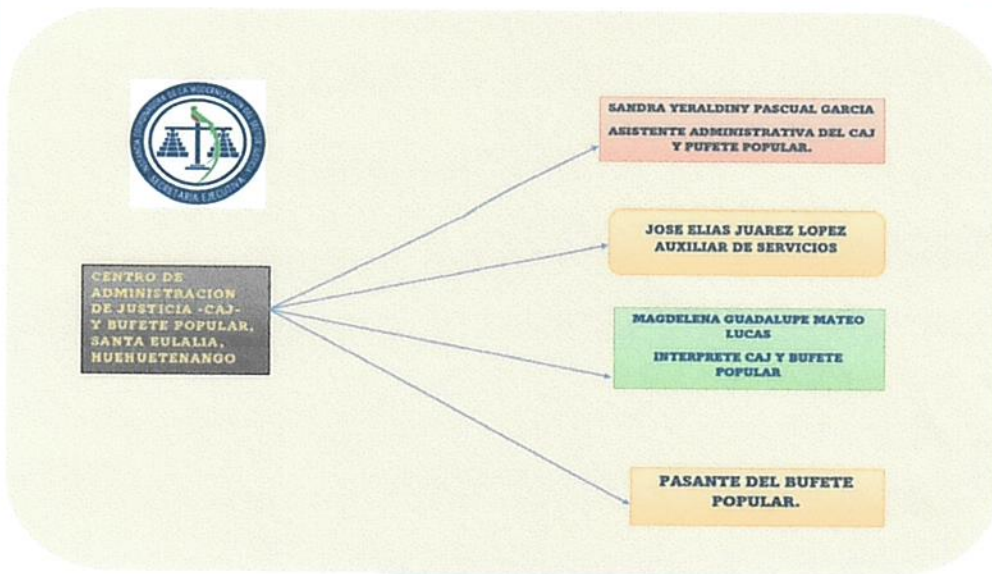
INSTANCIA COORDINADORA DE LA MODERNIZACIÓN DEL SECTOR JUSTICIA
SECRETARIA EJECUTIVA

CENTRO DE ADMINISTRACION DE JUSTICIA -CAJ- Y BUFETE POPULAR, SANTA EULALIA, HUEHUETENANGO

SANDRA YERALDINY PASCUAL GARCIA

ASISTENTE ADMINISTRATIVA DEL CAJ Y PUFETE POPULAR.

JOSE ELIAS JUAREZ LOPEZ
AUXILIAR DE SERVICIOS

MAGDELENA GUADALUPE MATEO LUCAS

INTERPRETE CAJ Y BUFETE POPULAR

PASANTE DEL BUFETE POPULAR.